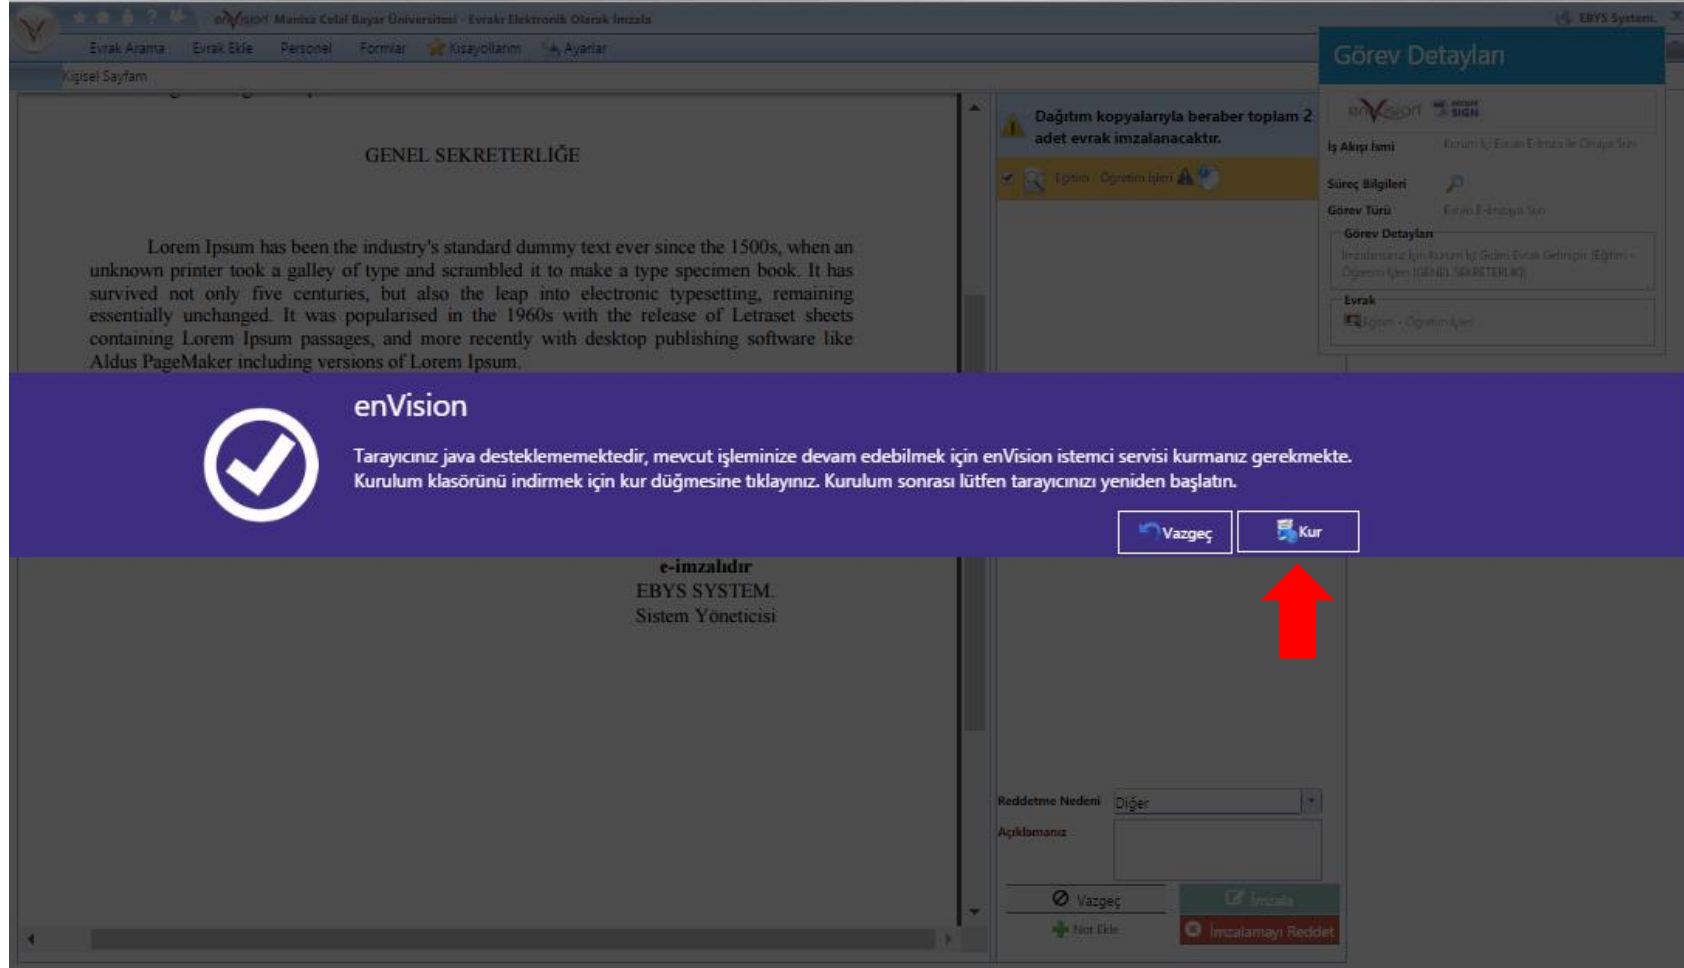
enVision Manisa Celal Bayar Üniversitesi - Evrakı Elektronik Olarak İmzala

EBYS System.

Evrak Arama Evrak Ekle Personel Formlar Kısayollarım Ayarlar

Kişisel Sayfam

GENEL SEKRETERLİĞE

Lorem Ipsum has been the industry's standard dummy text ever since the 1500s, when an unknown printer took a galley of type and scrambled it to make a type specimen book. It has survived not only five centuries, but also the leap into electronic typesetting, remaining essentially unchanged. It was popularised in the 1960s with the release of Letraset sheets containing Lorem Ipsum passages, and more recently with desktop publishing software like Aldus PageMaker including versions of Lorem Ipsum.

e-imzalıdır
EBYS SYSTEM.
Sistem Yöneticisi

Dağıtım kopyalarıyla beraber toplam 2 adet evrak imzalanacaktır.

Eğitim - Öğretim İşleri

Görev Detayları

enVision SIGN

İş Akışı İsmi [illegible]

Süreç Bilgileri

Görev Türü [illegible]

Görev Detayları

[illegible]

Evrak

Eğitim - Öğretim İşleri

enVision

Tarayıcınız java desteklememektedir, mevcut işleminize devam edebilmek için enVision istemci servisi kurmanız gerekmekte. Kurulum klasörünü indirmek için kur düğmesine tıklayınız. Kurulum sonrası lütfen tarayıcınızı yeniden başlatın.

Vazgeç Kur

Reddetme Nedeni Diğer

Açıklamanız

Vazgeç İmzala

Not Ekle İmzalamayı Reddet